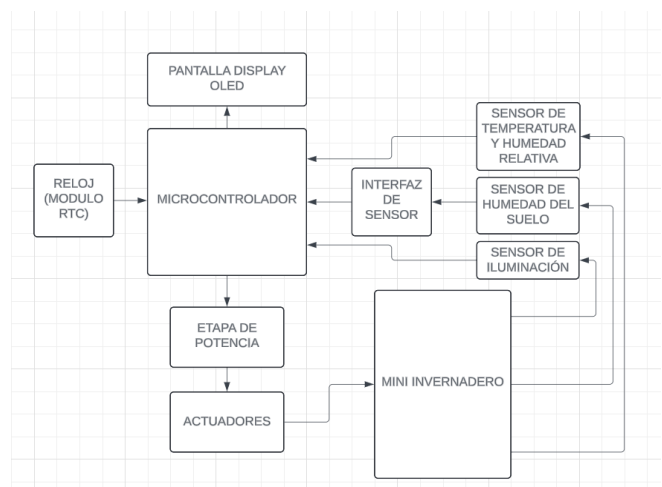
PANTALLA DISPLAY OLED

SENSOR DE TEMPERATURA Y HUMEDAD RELATIVA

RELOJ (MODULO RTC)

MICROCONTROLADOR

INTERFAZ DE SENSOR

SENSOR DE HUMEDAD DEL SUELO

SENSOR DE ILUMINACIÓN

ETAPA DE POTENCIA

MINI INVERNADERO

ACTUADORES